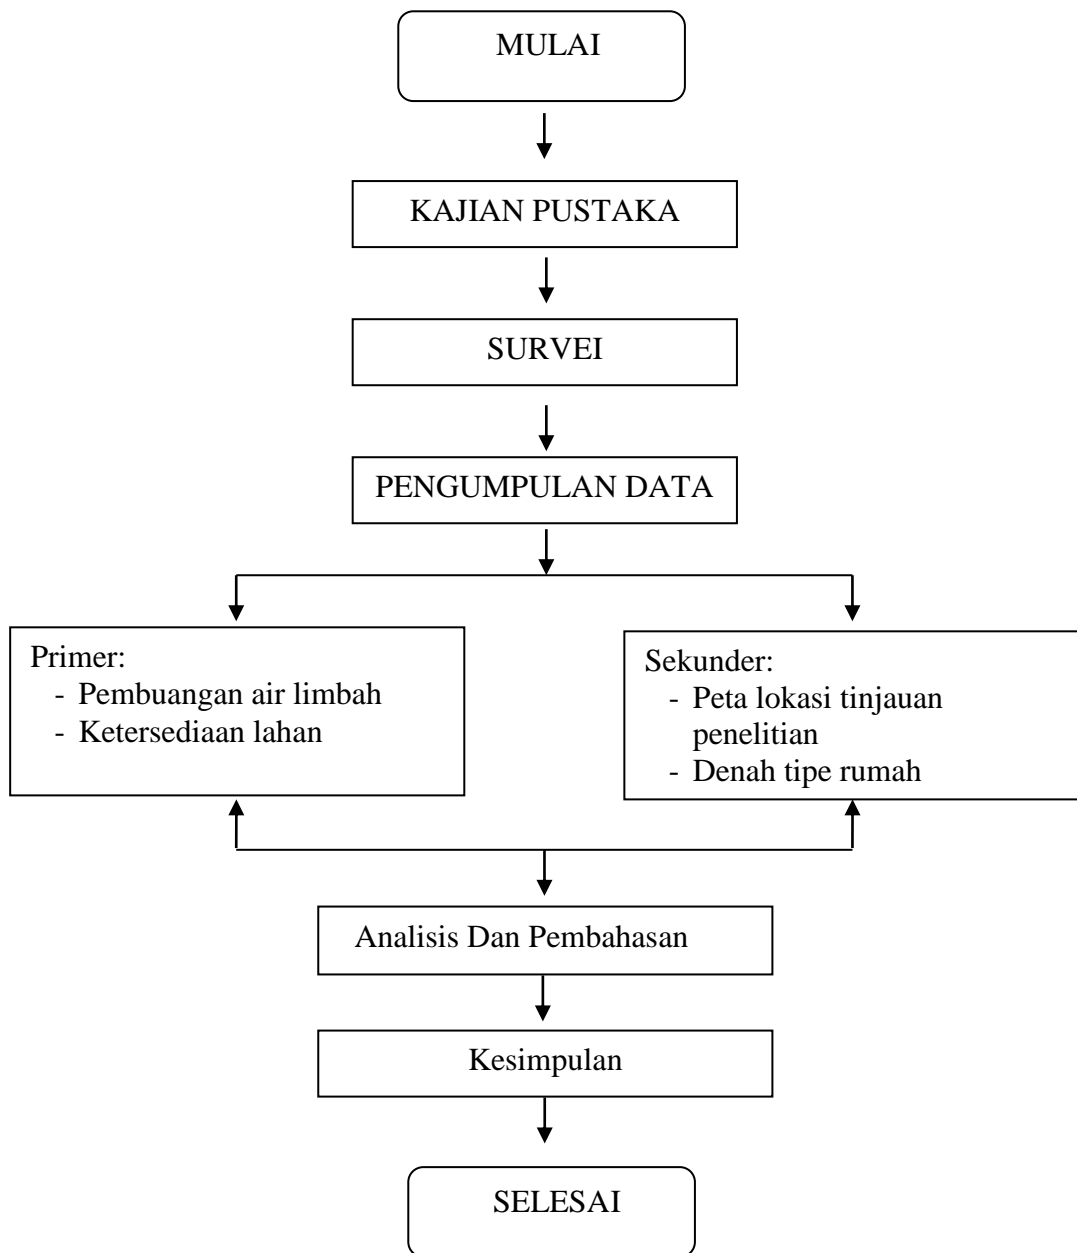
MULAI

KAJIAN PUSTAKA

SURVEI

PENGUMPULAN DATA

Primer:
- Pembuangan air limbah
- Ketersediaan lahan

Sekunder:
- Peta lokasi tinjauan penelitian
- Denah tipe rumah

Analisis Dan Pembahasan

Kesimpulan

SELESAI